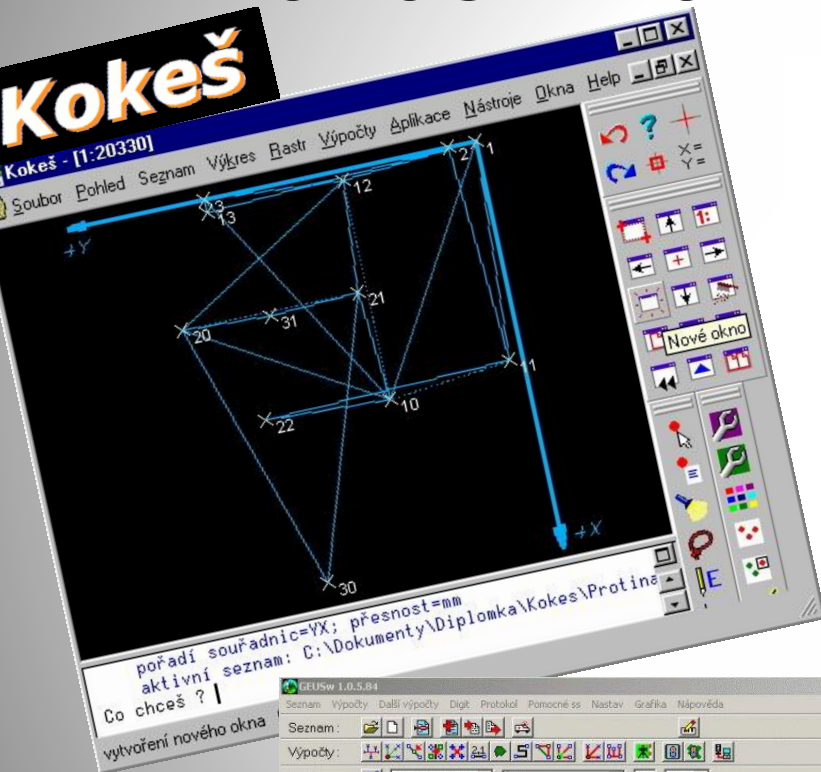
Kokeš

Kokeš - [1:20330]

Soubor Pohled Seznam Výkres Rastr Výpočty Aplikace Nástroje Okna Help

+Y

2 1 12 3 13 21 20 31 11 10 22 30

+X

Nové okno

X= Y=

pořadí souřadnic=YX; přesnost=mm
aktivní seznam: C:\Dokumenty\Diplomka\Kokes\Protina
Co chceš ?

vytvoření nového okna

GEUSw 1.0.5.84

Seznam Výpočty Další výpočty Digit Protokol Pomocné ss Nastav Grafika Nápověda

Seznam:

Výpočty: